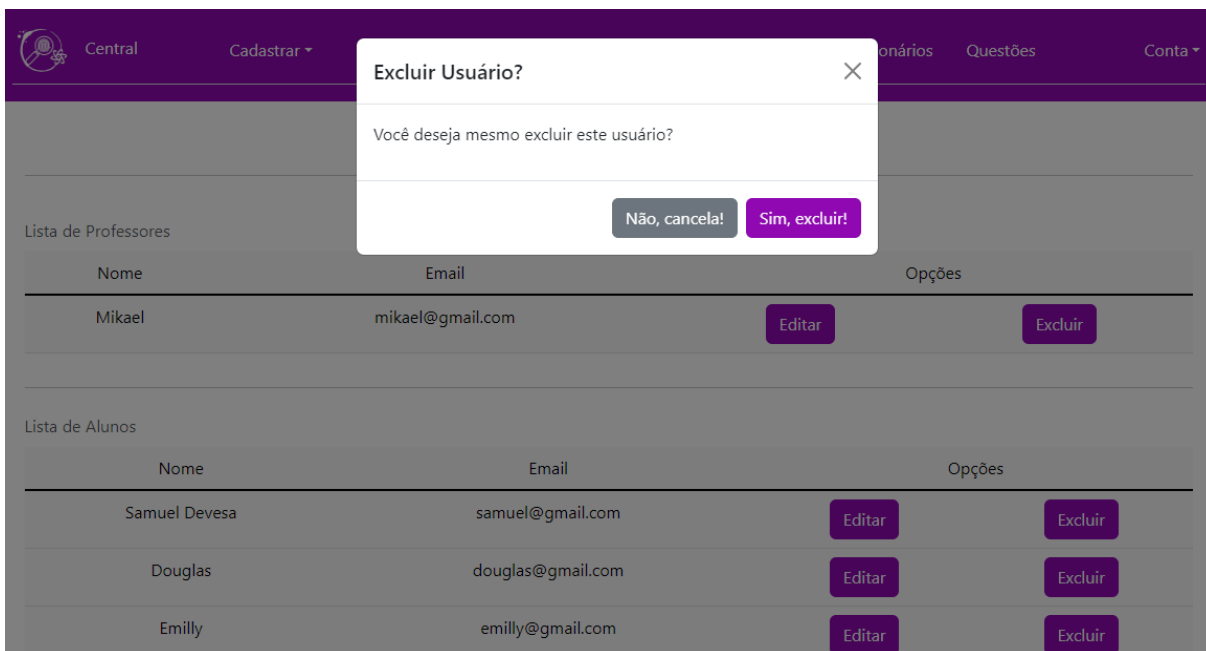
Central Cadastrar ▾ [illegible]onários Questões Conta ▾

Excluir Usuário? ×

Você deseja mesmo excluir este usuário?

Não, cancela! Sim, excluir!

Lista de Professores

| Nome | Email | Opções | |
|---|---|---|---|
| Mikael | mikael@gmail.com | Editar | Excluir |

Lista de Alunos

| Nome | Email | Opções | |
|---|---|---|---|
| Samuel Devesa | samuel@gmail.com | Editar | Excluir |
| Douglas | douglas@gmail.com | Editar | Excluir |
| Emilly | emilly@gmail.com | Editar | Excluir |